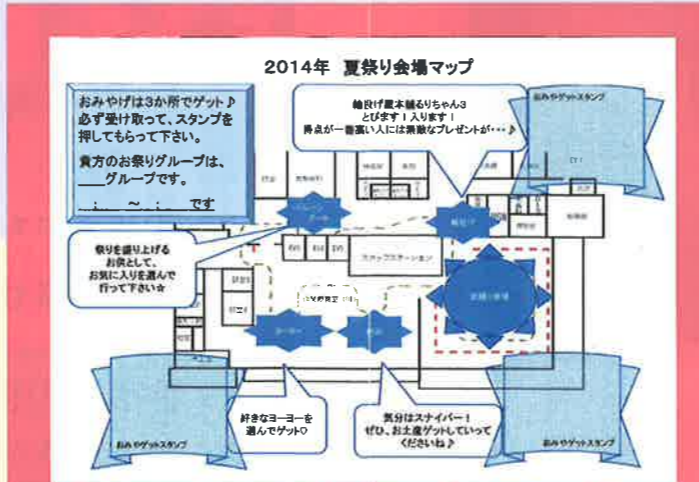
2014年　夏祭り会場マップ

おみやげは3か所でゲット♪
必ず受け取って、スタンプを押してもらって下さい。
貴方のお祭りグループは、
＿＿グループです。
＿：＿～＿：＿です

輪投げ屋本舗るりちゃん3
とびます！入ります！
得点が一番高い人には素敵なプレゼントが・・・♪

おみやゲットスタンプ

祭りを盛り上げるお供として、お気に入りを選んで行って下さい☆

スタッフステーション

好きなヨーヨーを選んでゲット♡

気分はスナイパー！
ぜひ、お土産ゲットしていってくださいね♪

おみやゲットスタンプ

おみやゲットスタンプ